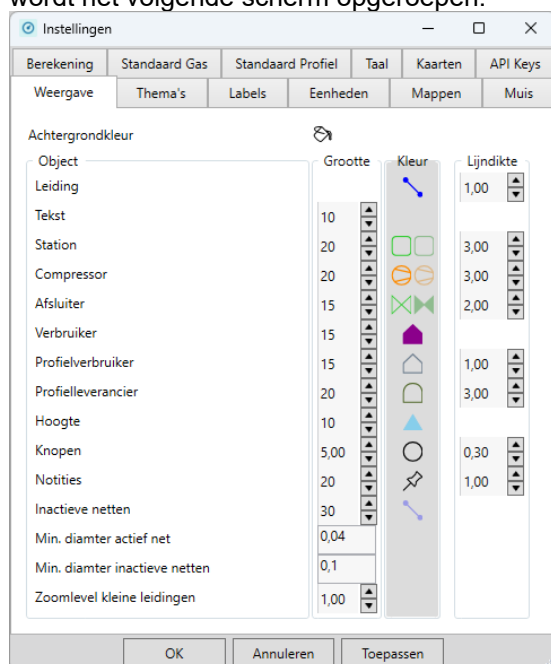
wordt het volgende scherm opgeroepen:

Instellingen

| Berekening | Standaard Gas | Standaard Profiel | Taal | Kaarten | API Keys |
|---|---|---|---|---|---|

| Weergave | Thema's | Labels | Eenheden | Mappen | Muis |
|---|---|---|---|---|---|

Achtergrondkleur

| Object | Grootte | Kleur | Lijndikte |
|---|---|---|---|
| Leiding | | | 1,00 |
| Tekst | 10 | | |
| Station | 20 | | 3,00 |
| Compressor | 20 | | 3,00 |
| Afsluiter | 15 | | 2,00 |
| Verbruiker | 15 | | |
| Profielverbruiker | 15 | | 1,00 |
| Profielleverancier | 20 | | 3,00 |
| Hoogte | 10 | | |
| Knopen | 5,00 | | 0,30 |
| Notities | 20 | | 1,00 |
| Inactieve netten | 30 | | |
| Min. diamter actief net | 0,04 | | |
| Min. diamter inactieve netten | 0,1 | | |
| Zoomlevel kleine leidingen | 1,00 | | |

OK Annuleren Toepassen